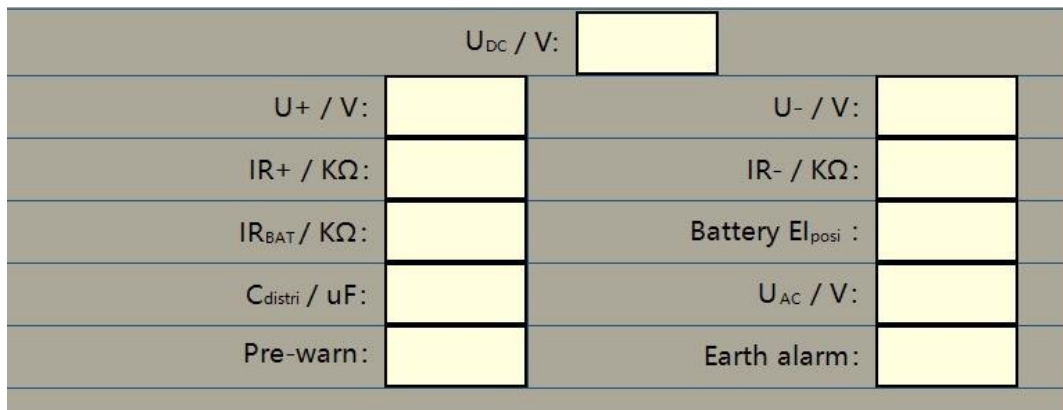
$U_{DC}$ / V:

| | | | |
|---|---|---|---|
| U+ / V: | | U- / V: | |
| IR+ / KΩ: | | IR- / KΩ: | |
| $IR_{BAT}$ / KΩ: | | Battery $El_{posi}$ : | |
| $C_{distri}$ / uF: | | $U_{AC}$ / V: | |
| Pre-warn: | | Earth alarm: | |